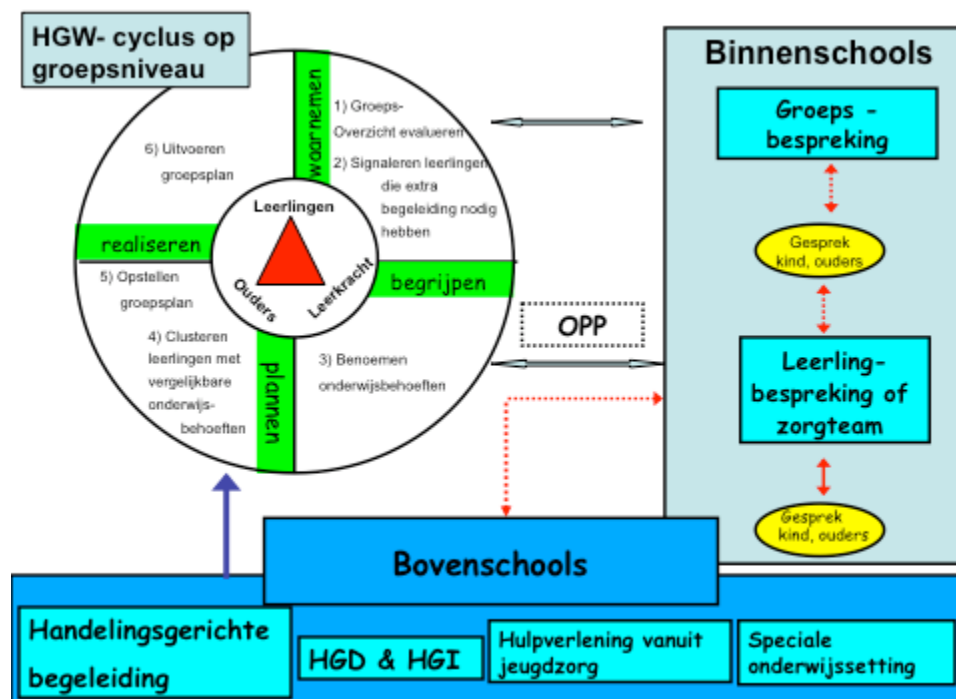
HGW- cyclus op groepsniveau

woarnemen

1) Groeps-Overzicht evalueren

2) Signaleren leerlingen die extra begeleiding nodig hebben

6) Uitvoeren groepsplan

Leerlingen

Ouders

Leerkracht

realiseren

begrijpen

5) Opstellen groepsplan

4) Clusteren leerlingen met vergelijkbare onderwijs-behoeften

plannen

3) Benoemen onderwijsbehoeften

OPP

Binnenschools

Groeps - bespreking

Gesprek kind, ouders

Leerling-bespreking of zorgteam

Gesprek kind, ouders

Bovenschools

Handelingsgerichte begeleiding

HGD & HGI

Hulpverlening vanuit jeugdzorg

Speciale onderwijssetting